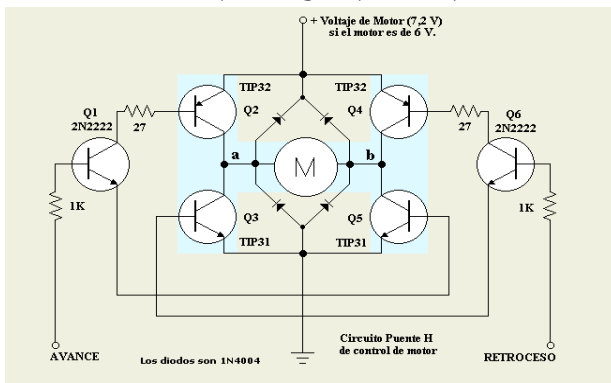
+ Voltaje de Motor (7,2 V) si el motor es de 6 V.

TIP32
TIP32
Q1
2N2222
27
Q2
Q4
27
Q6
2N2222
a
M
b
1K
1K
Q3
Q5
TIP31
TIP31

Circuito Puente H de control de motor

AVANCE
Los diodos son 1N4004
RETROCESO